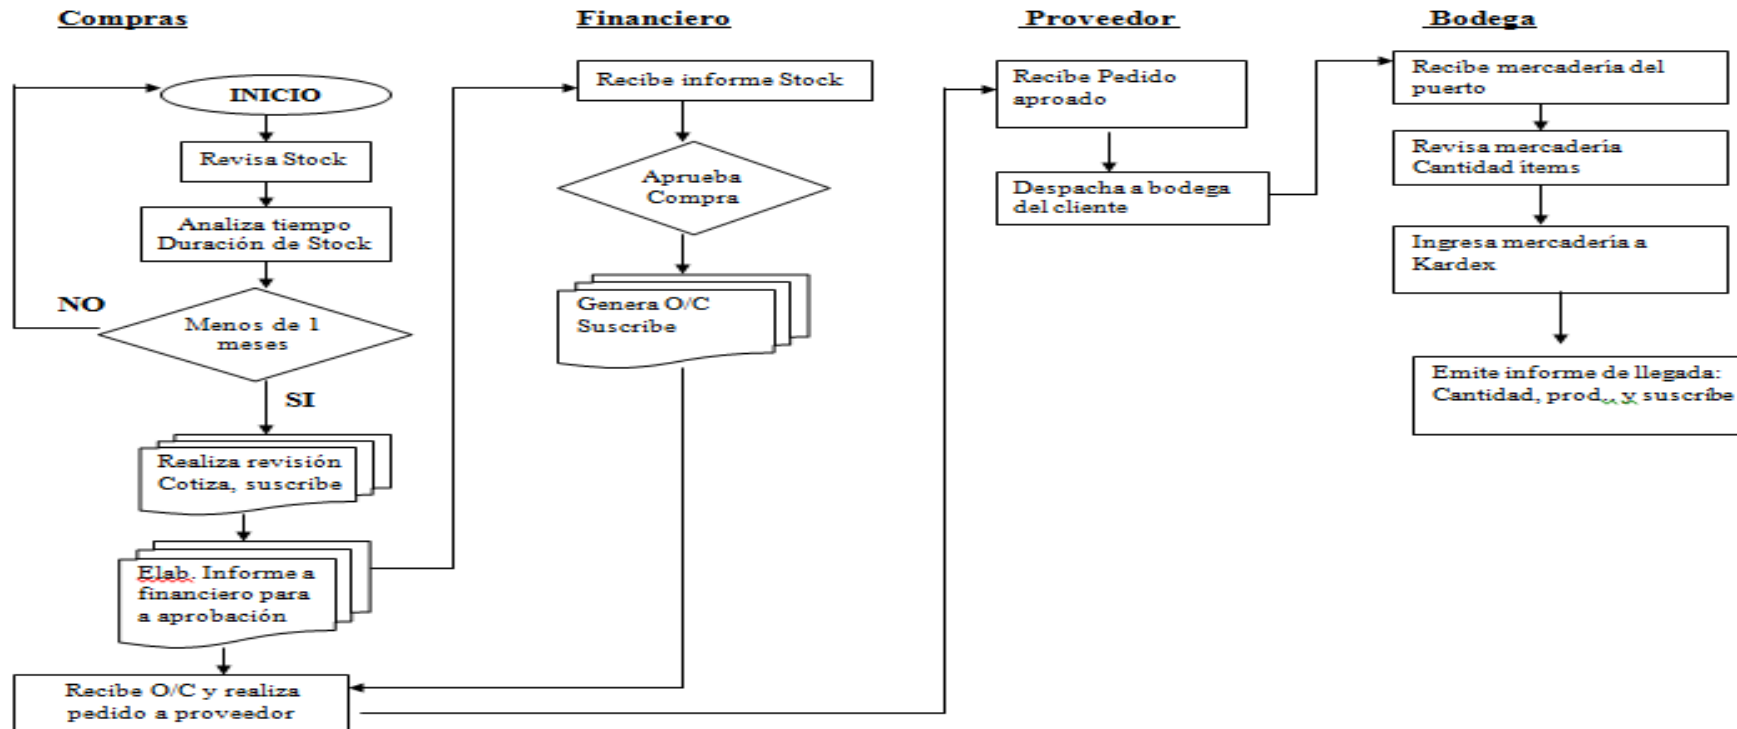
Compras

INICIO

Revisa Stock

Analiza tiempo Duración de Stock

NO

Menos de 1 meses

SI

Realiza revisión Cotiza, suscribe

Elab. Informe a financiero para a aprobación

Recibe O/C y realiza pedido a proveedor

Financiero

Recibe informe Stock

Aprueba Compra

Genera O/C Suscribe

Proveedor

Recibe Pedido aproado

Despacha a bodega del cliente

Bodega

Recibe mercadería del puerto

Revisa mercadería Cantidad ítems

Ingresa mercadería a Kardex

Emite informe de llegada: Cantidad, prod., y suscribe